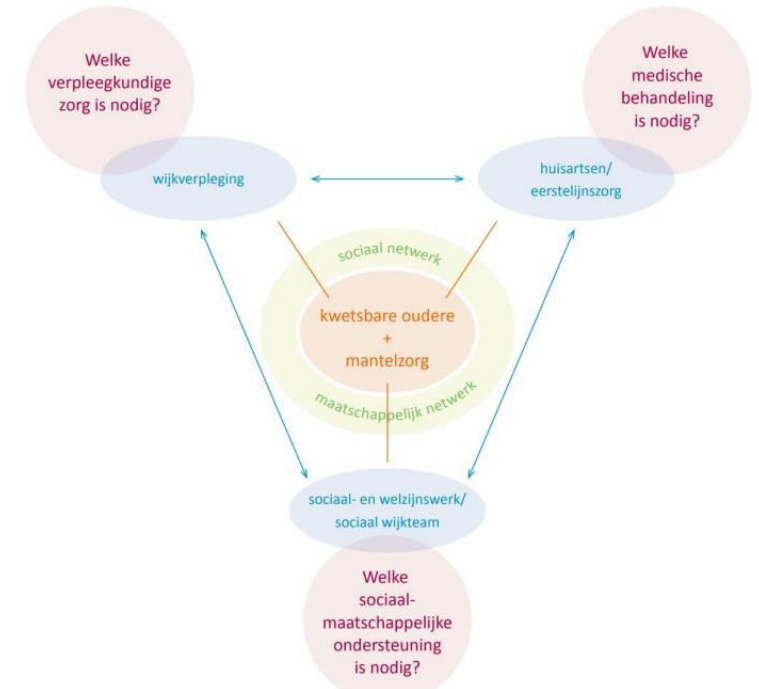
Welke verpleegkundige zorg is nodig?

Welke medische behandeling is nodig?

wijkverpleging

huisartsen/ eerstelijnszorg

sociaal netwerk

kwetsbare oudere + mantelzorg

maatschappelijk netwerk

sociaal- en welzijnswerk/ sociaal wijkteam

Welke sociaal-maatschappelijke ondersteuning is nodig?